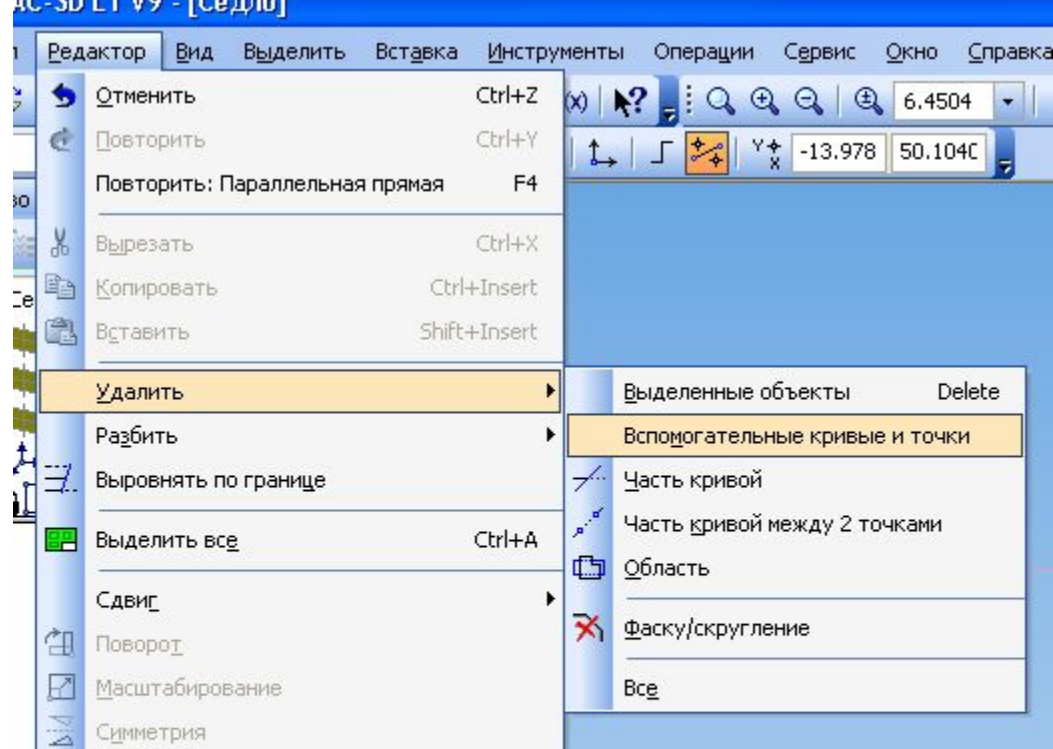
АС-3D LT V9 - [Седло]

Редактор Вид Выделить Вставка Инструменты Операции Сервис Окно Справка

6.4504

-13.978 50.1040

Отменить Ctrl+Z
Повторить Ctrl+Y
Повторить: Параллельная прямая F4
Вырезать Ctrl+X
Копировать Ctrl+Insert
Вставить Shift+Insert
Удалить
Разбить
Выровнять по границе
Выделить все Ctrl+A
Сдвиг
Поворот
Масштабирование
Симметрия

Выделенные объекты Delete
Вспомогательные кривые и точки
Часть кривой
Часть кривой между 2 точками
Область
Фаску/скругление
Все